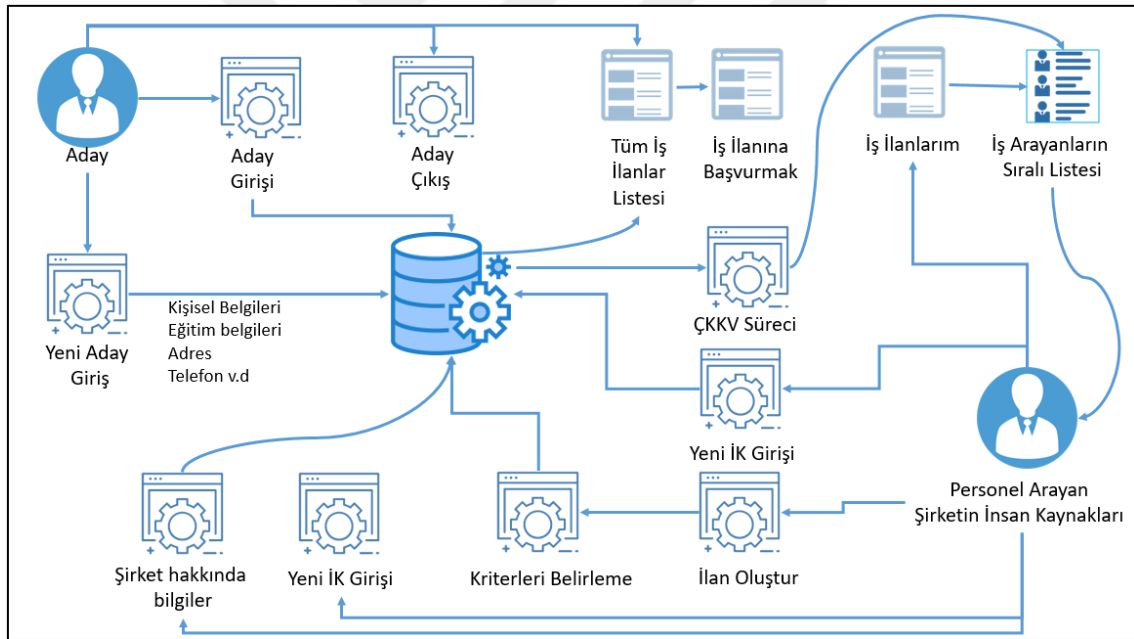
Aday

Aday Girişi

Aday Çıkış

Tüm İş İlanlar Listesi

İş İlanına Başvurmak

İş İlanlarım

İş Arayanların Sıralı Listesi

Yeni Aday Giriş

Kişisel Belgileri
Eğitim belgileri
Adres
Telefon v.d

ÇKKV Süreci

Yeni İK Girişi

Personel Arayan Şirketin İnsan Kaynakları

Şirket hakkında bilgiler

Yeni İK Girişi

Kriterleri Belirleme

İlan Oluştur